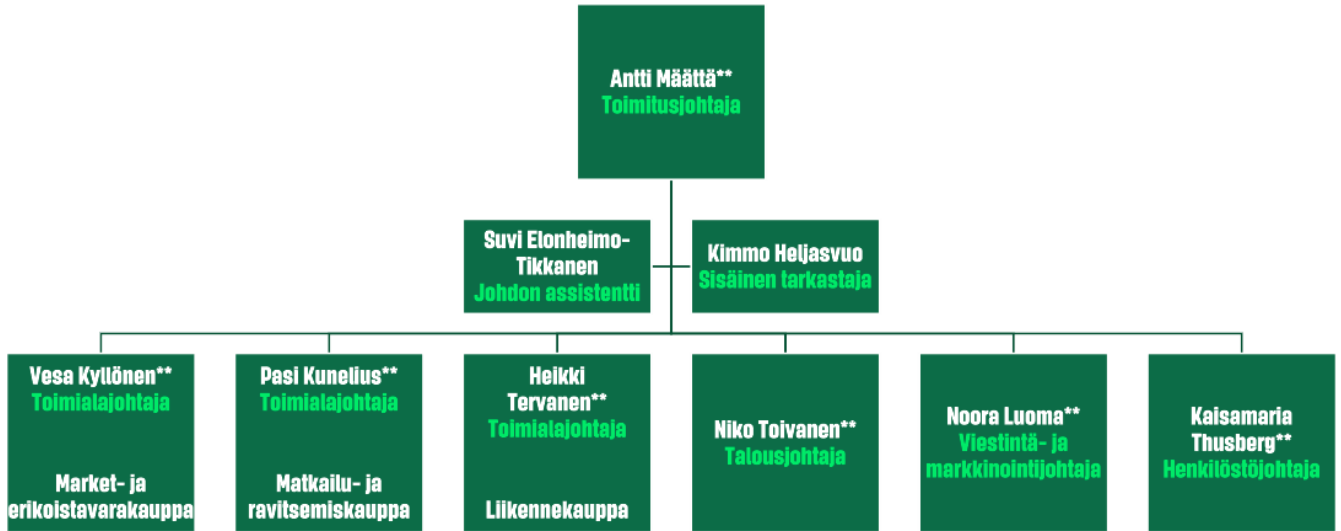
Antti Määttä**
Toimitusjohtaja

Suvi Elonheimo-Tikkanen
Johdon assistentti

Kimmo Heljasvuo
Sisäinen tarkastaja

Vesa Kyllönen**
Toimialajohtaja

Market- ja erikoistavarakauppa

Pasi Kunelius**
Toimialajohtaja

Matkailu- ja ravitsemiskauppa

Heikki Tervanen**
Toimialajohtaja

Liikennekauppa

Niko Toivanen**
Talousjohtaja

Noora Luoma**
Viestintä- ja markkinointijohtaja

Kaisamaria Thusberg**
Henkilöstöjohtaja